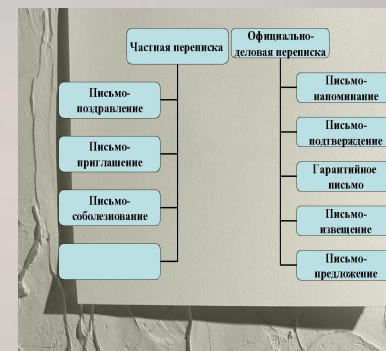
Частная переписка

Официально-деловая переписка

Письмо-поздравление

Письмо-приглашение

Письмо-соболезнование

Письмо-напоминание

Письмо-подтверждение

Гарантийное письмо

Письмо-извещение

Письмо-предложение